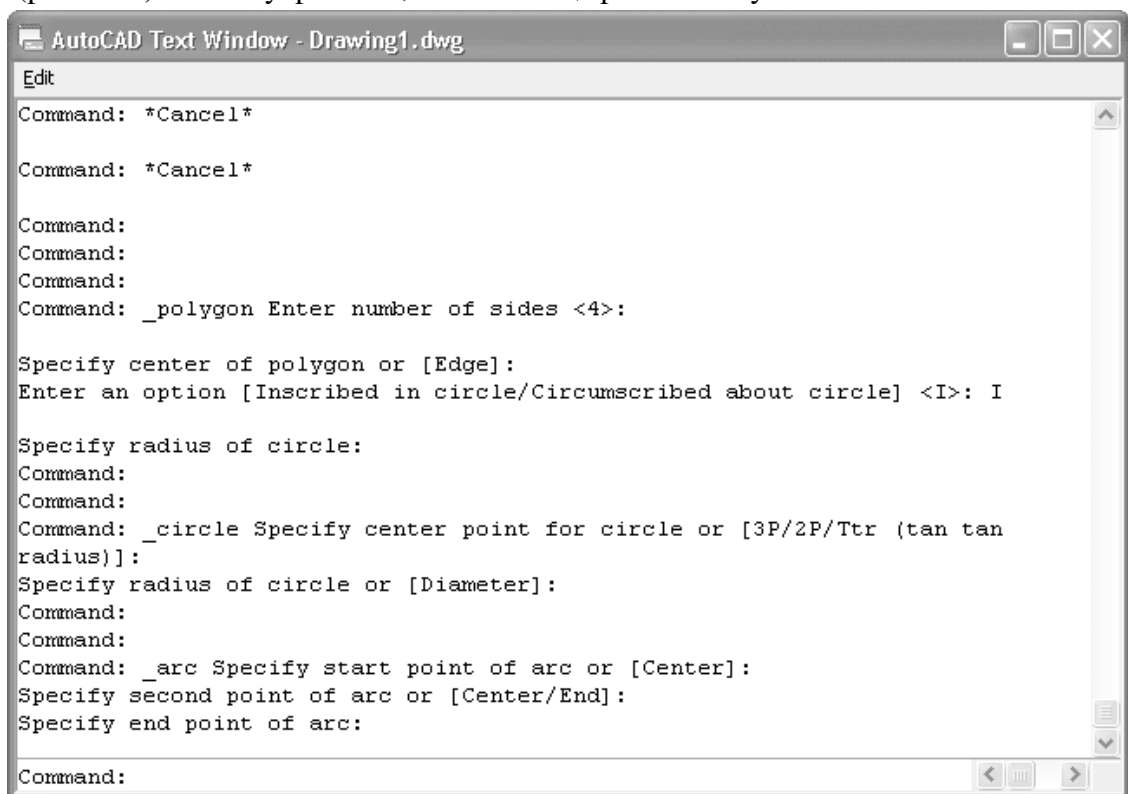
AutoCAD Text Window - Drawing1.dwg

Edit

Command: *Cancel*

Command: *Cancel*

Command:
Command:
Command:
Command: _polygon Enter number of sides <4>:

Specify center of polygon or [Edge]:
Enter an option [Inscribed in circle/Circumscribed about circle] <I>: I

Specify radius of circle:
Command:
Command:
Command: _circle Specify center point for circle or [3P/2P/Ttr (tan tan radius)]:
Specify radius of circle or [Diameter]:
Command:
Command:
Command: _arc Specify start point of arc or [Center]:
Specify second point of arc or [Center/End]:
Specify end point of arc:

Command: